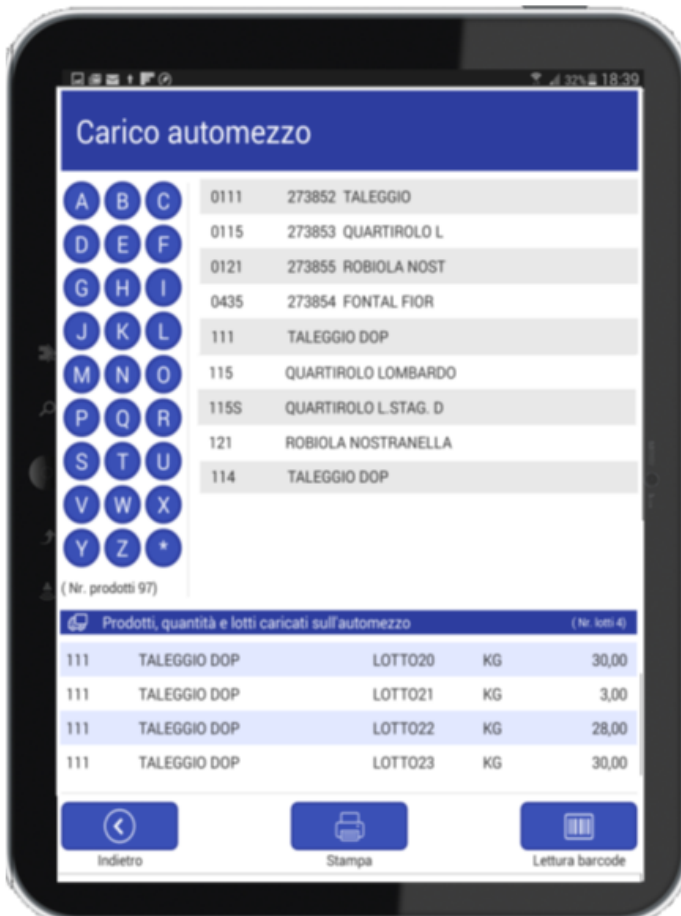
32% 18:39

Carico automezzo

A B C
D E F
G H I
J K L
M N O
P Q R
S T U
V W X
Y Z *

( Nr. prodotti 97)

| | |
|---|---|
| 0111 | 273852 TALEGGIO |
| 0115 | 273853 QUARTIROLO L |
| 0121 | 273855 ROBIOLA NOST |
| 0435 | 273854 FONTAL FIOR |
| 111 | TALEGGIO DOP |
| 115 | QUARTIROLO LOMBARDO |
| 115S | QUARTIROLO L.STAG. D |
| 121 | ROBIOLA NOSTRANELLA |
| 114 | TALEGGIO DOP |

Prodotti, quantità e lotti caricati sull'automezzo (Nr. lotti 4)

| | | | | |
|---|---|---|---|---|
| 111 | TALEGGIO DOP | LOTTO20 | KG | 30,00 |
| 111 | TALEGGIO DOP | LOTTO21 | KG | 3,00 |
| 111 | TALEGGIO DOP | LOTTO22 | KG | 28,00 |
| 111 | TALEGGIO DOP | LOTTO23 | KG | 30,00 |

Indietro
Stampa
Lettura barcode